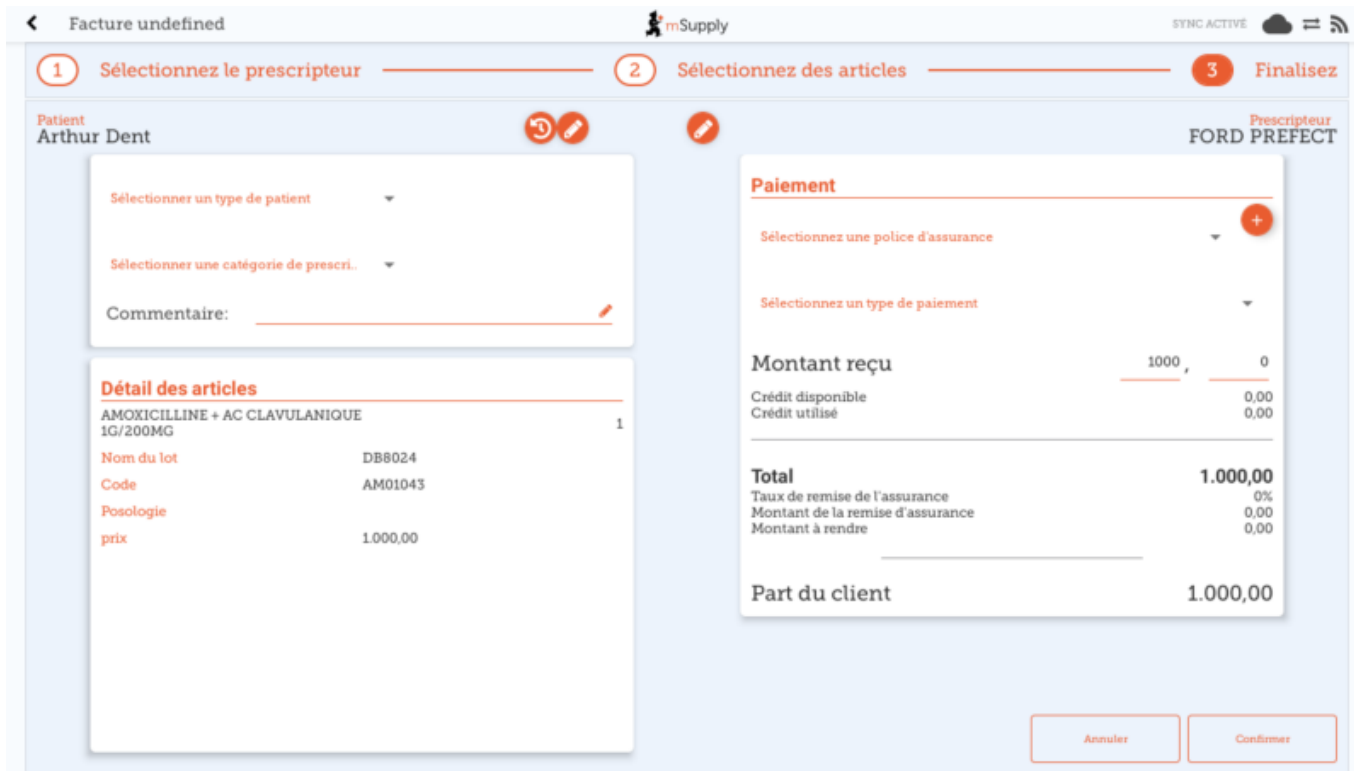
Facture undefined

mSupply

SYNC ACTIVE

1 Sélectionnez le prescripteur

2 Sélectionnez des articles

3 Finalisez

Patient
Arthur Dent

Prescripteur
FORD PREFECT

Sélectionner un type de patient

Sélectionner une catégorie de prescri..

Commentaire:

Détail des articles

AMOXICILLINE + AC CLAVULANIQUE 1G/200MG

1

| Nom du lot | DB8024 |
|---|---|
| Code | AM01043 |
| Posologie | |
| prix | 1.000,00 |

Paiement

Sélectionnez une police d'assurance

Sélectionnez un type de paiement

Montant reçu 1000 , 0

Crédit disponible 0,00
Crédit utilisé 0,00

Total 1.000,00
Taux de remise de l'assurance 0%
Montant de la remise d'assurance 0,00
Montant à rendre 0,00

Part du client 1.000,00

Annuler

Confirmer